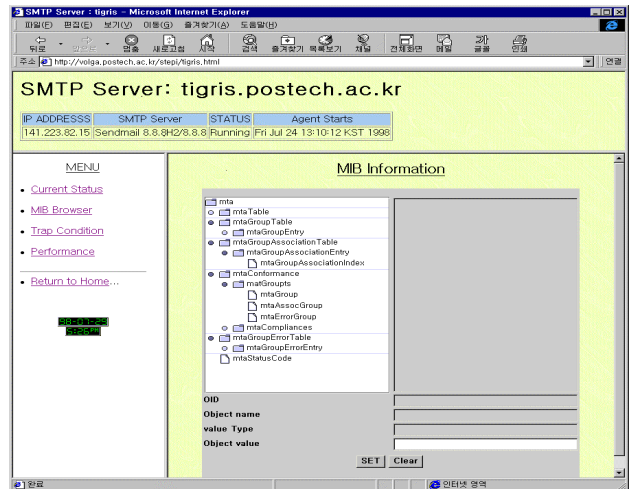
SMTP Server : tigris - Microsoft Internet Explorer

파일(F) 편집(E) 보기(V) 이동(G) 즐겨찾기(A) 도움말(H)

뒤로 앞으로 중지 새로고침 시작 검색 즐겨찾기 목록보기 채널 전체화면 메일 글꼴 인쇄

주소 http://volga.postech.ac.kr/stepi/tigris.html 연결

SMTP Server: tigris.postech.ac.kr

| IP ADDRESSS | SMTP Server | STATUS | Agent Starts |
|---|---|---|---|
| 141.223.82.15 | Sendmail 8.8.8H2/8.8.8 | Running | Fri Jul 24 13:10:12 KST 1998 |

MENU

- Current Status
- MIB Browser
- Trap Condition
- Performance

- Return to Home....

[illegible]

MIB Information

mta
mtaTable
mtaGroupTable
mtaGroupEntry
mtaGroupAssociationTable
mtaGroupAssociationEntry
mtaGroupAssociationIndex
mtaConformance
matGroupts
mtaGroup
mtaAssocGroup
mtaErrorGroup
mtaCompliances
mtaGroupErrorTable
mtaGroupErrorEntry
mtaStatusCode

OID
Object name
value Type
Object value

SET Clear

완료 인터넷 영역